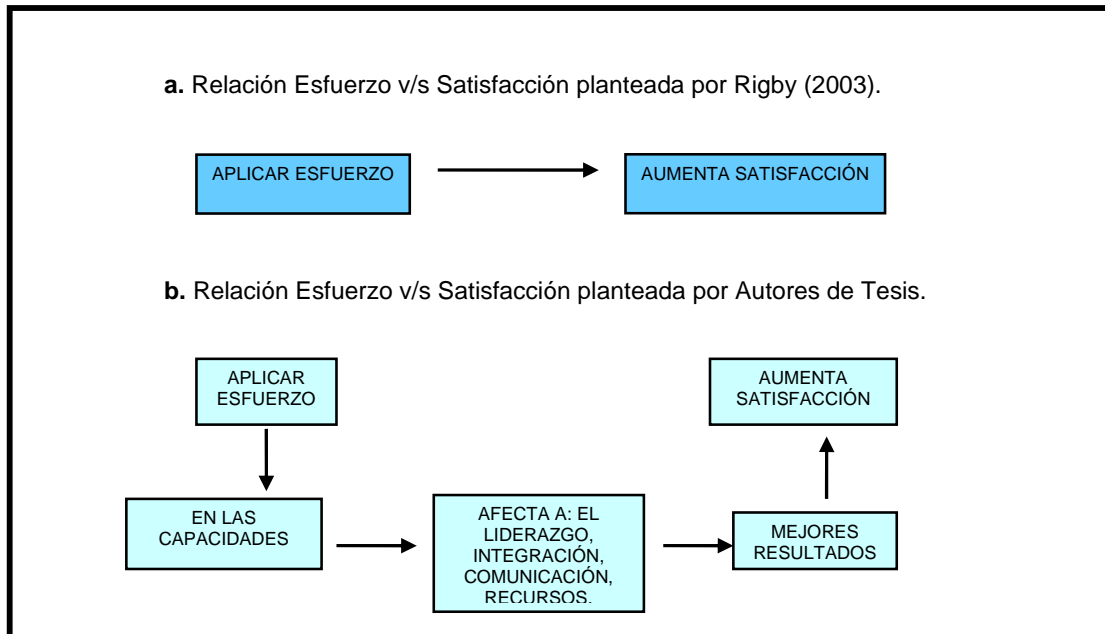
**a.** Relación Esfuerzo v/s Satisfacción planteada por Rigby (2003).

APLICAR ESFUERZO

AUMENTA SATISFACCIÓN

**b.** Relación Esfuerzo v/s Satisfacción planteada por Autores de Tesis.

APLICAR ESFUERZO

EN LAS CAPACIDADES

AFECTA A: EL LIDERAZGO, INTEGRACIÓN, COMUNICACIÓN, RECURSOS.

MEJORES RESULTADOS

AUMENTA SATISFACCIÓN